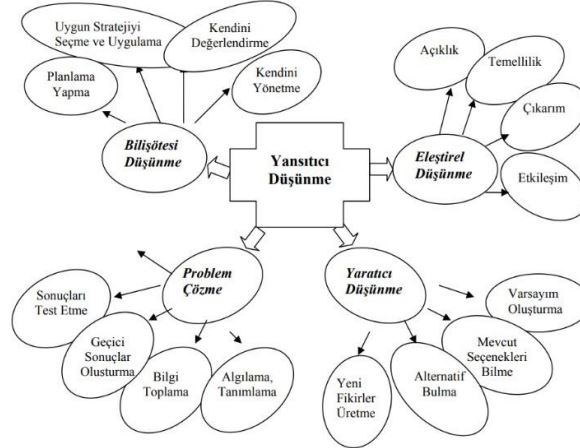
Uygun Stratejiyi Seçme ve Uygulama

Kendini Değerlendirme

Planlama Yapma

Kendini Yönetme

Bilişötesi Düşünme

Yansıtıcı Düşünme

Açıklık

Temellilik

Çıkarım

Etkileşim

Eleştirel Düşünme

Problem Çözme

Sonuçları Test Etme

Geçici Sonuçlar Oluşturma

Bilgi Toplama

Algılama, Tanımlama

Yaratıcı Düşünme

Varsayım Oluşturma

Mevcut Seçenekleri Bilme

Alternatif Bulma

Yeni Fikirler Üretme